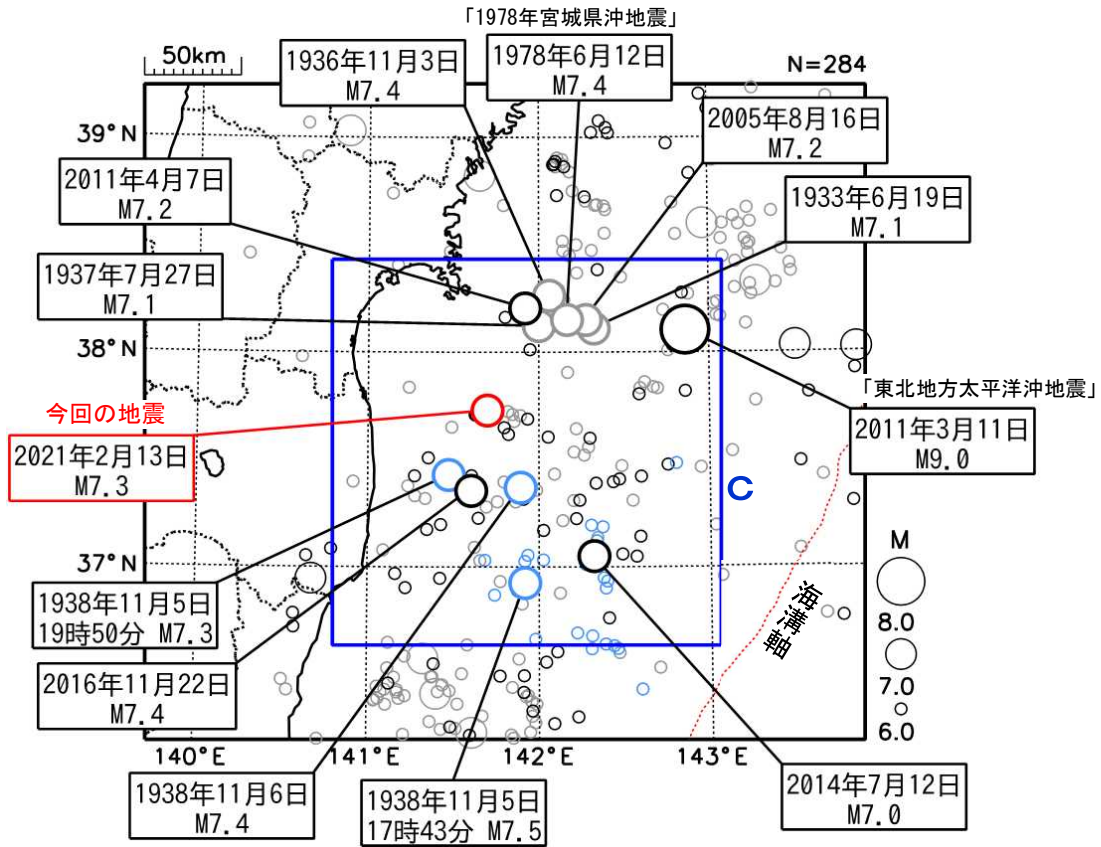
「1978年宮城県沖地震」

50km

1936年11月3日
M7.4

1978年6月12日
M7.4

N=284

39°N

2005年8月16日
M7.2

2011年4月7日
M7.2

1933年6月19日
M7.1

1937年7月27日
M7.1

38°N

「東北地方太平洋沖地震」

今回の地震

2021年2月13日
M7.3

2011年3月11日
M9.0

C

37°N

M

1938年11月5日
19時50分 M7.3

海溝軸

8.0

7.0

2016年11月22日
M7.4

6.0

140°E 141°E 142°E 143°E

1938年11月6日
M7.4

1938年11月5日
17時43分 M7.5

2014年7月12日
M7.0